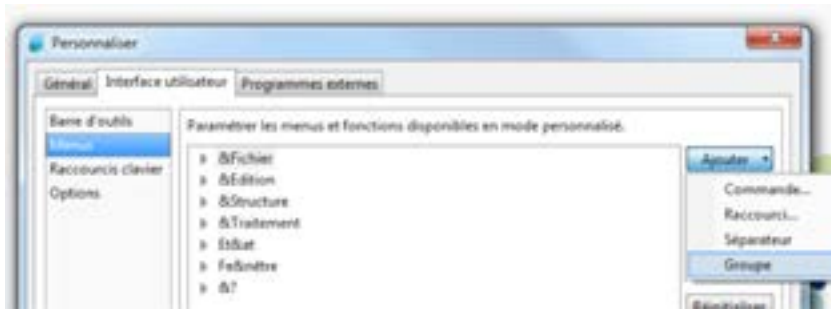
Personnaliser

Général | Interface utilisateur | Programmes externes

Barre d'outils
Menus
Raccourcis clavier
Options

Paramétrer les menus et fonctions disponibles en mode personnalisé.

&Fichier
&Edition
&Structure
&Traitement
Et&at
Fe&nêtre
&?

Ajouter
Commande...
Raccourci...
Séparateur
Groupe

Réinitialiser